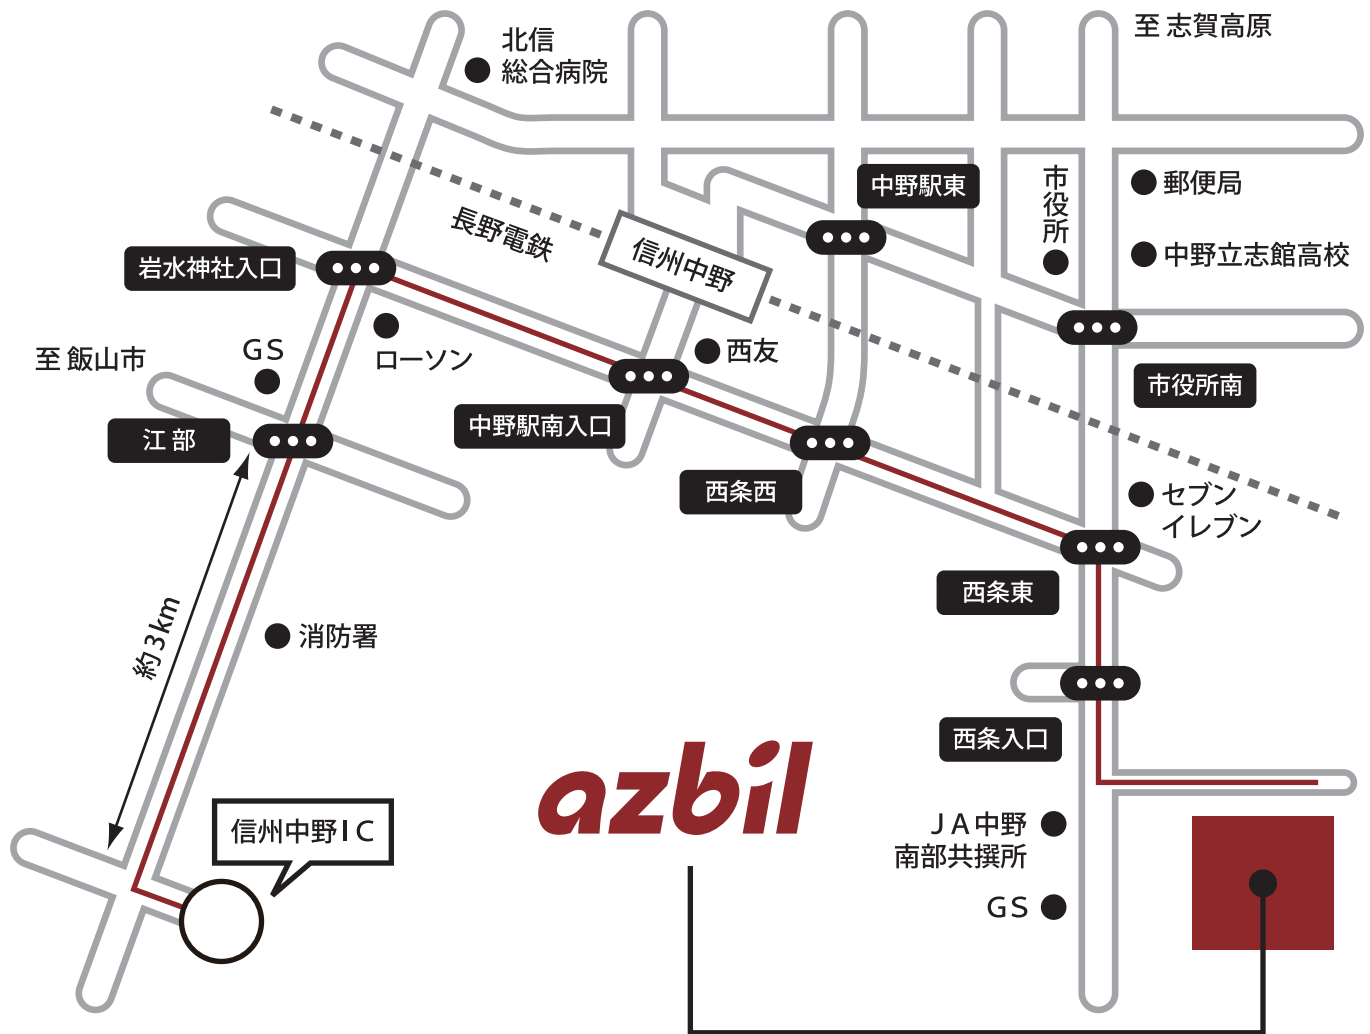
北信
総合病院

至 志賀高原

長野電鉄

信州中野

中野駅東

市役所

郵便局

中野立志館高校

岩水神社入口

GS

ローソン

至 飯山市

西友

市役所南

江 部

中野駅南入口

西条西

セブン
イレブン

西条東

約3km

消防署

西条入口

azbil

JA中野
南部共撰所

信州中野IC

GS